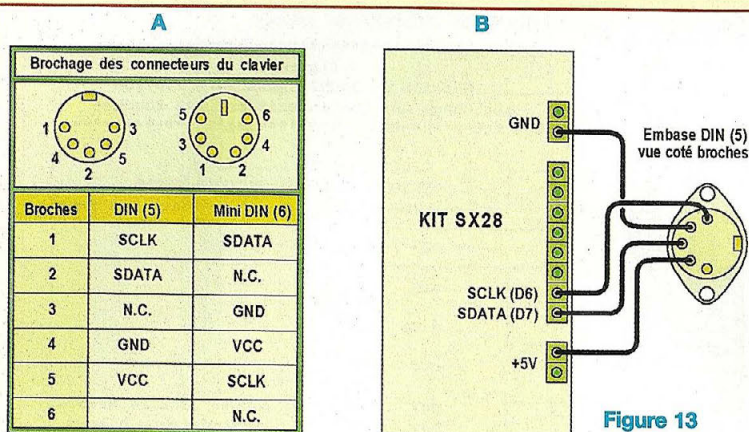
A

Brochage des connecteurs du clavier

1 3 4 5 2

5 6 3 4 1 2

| Broches | DIN (5) | Mini DIN (6) |
|---|---|---|
| 1 | SCLK | SDATA |
| 2 | SDATA | N.C. |
| 3 | N.C. | GND |
| 4 | GND | VCC |
| 5 | VCC | SCLK |
| 6 | | N.C. |

B

GND

KIT SX28

SCLK (D6)
SDATA (D7)

+5V

Embase DIN (5) vue coté broches

Figure 13